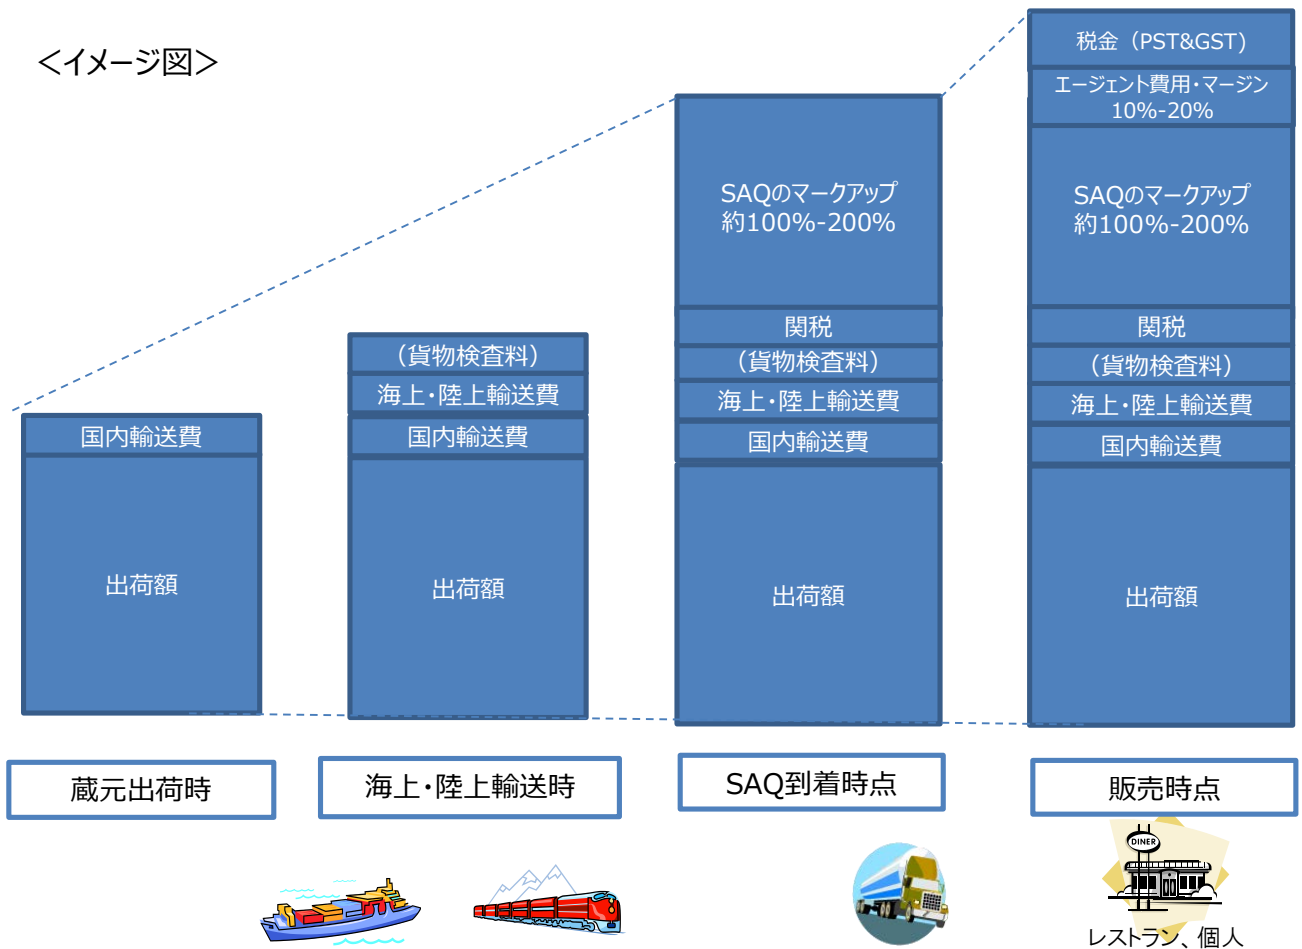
＜イメージ図＞

国内輸送費

出荷額

（貨物検査料）

海上・陸上輸送費

国内輸送費

出荷額

SAQのマークアップ 約100%-200%

関税

（貨物検査料）

海上・陸上輸送費

国内輸送費

出荷額

税金（PST&GST）

エージェント費用・マージン 10%-20%

SAQのマークアップ 約100%-200%

関税

（貨物検査料）

海上・陸上輸送費

国内輸送費

出荷額

蔵元出荷時

海上・陸上輸送時

SAQ到着時点

販売時点

DINER

レストラン、個人